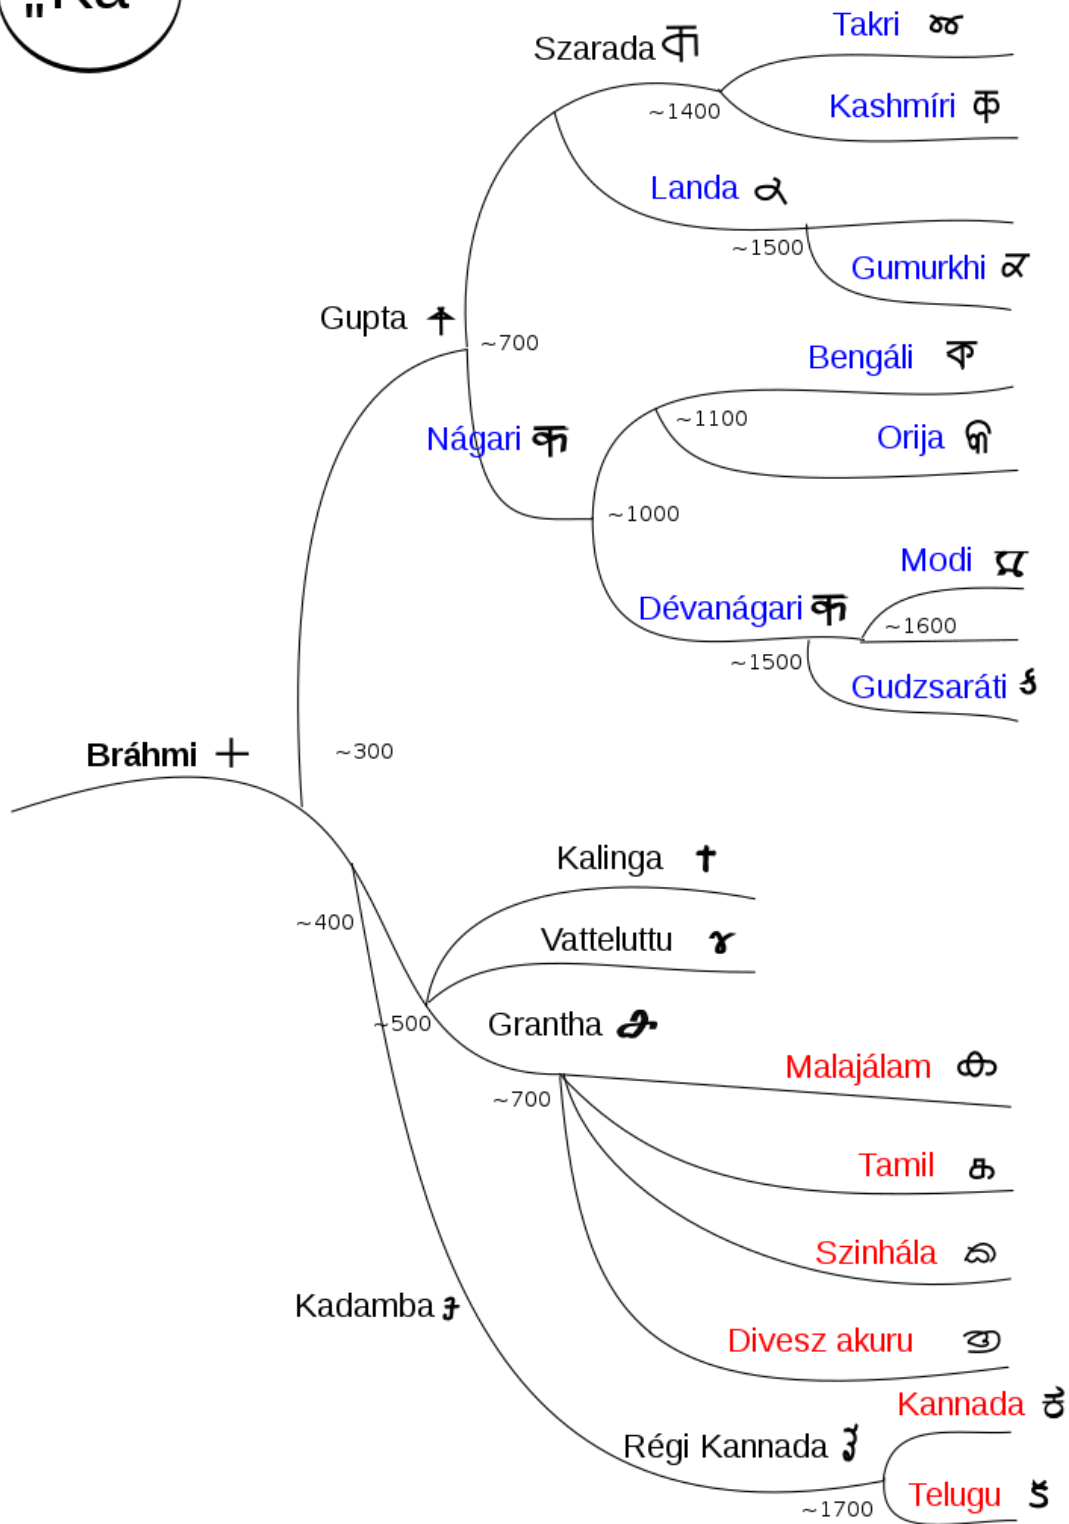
"Ka"

Szarada

Takri

Kashmíri क

~1400

Landa

~1500

Gumurkhi

Gupta

~700

Bengáli

~1100

Orija

Nágari क

~1000

Modi

Dévanágari क

~1600

~1500

Gudzsaráti

Bráhmi +

~300

Kalinga

~400

Vatteluttu

~500

Grantha

Malajálam

~700

Tamil க

Szinhála

Divesz akuru

Kadamba

Kannada ಕ

Régi Kannada

Telugu క

~1700